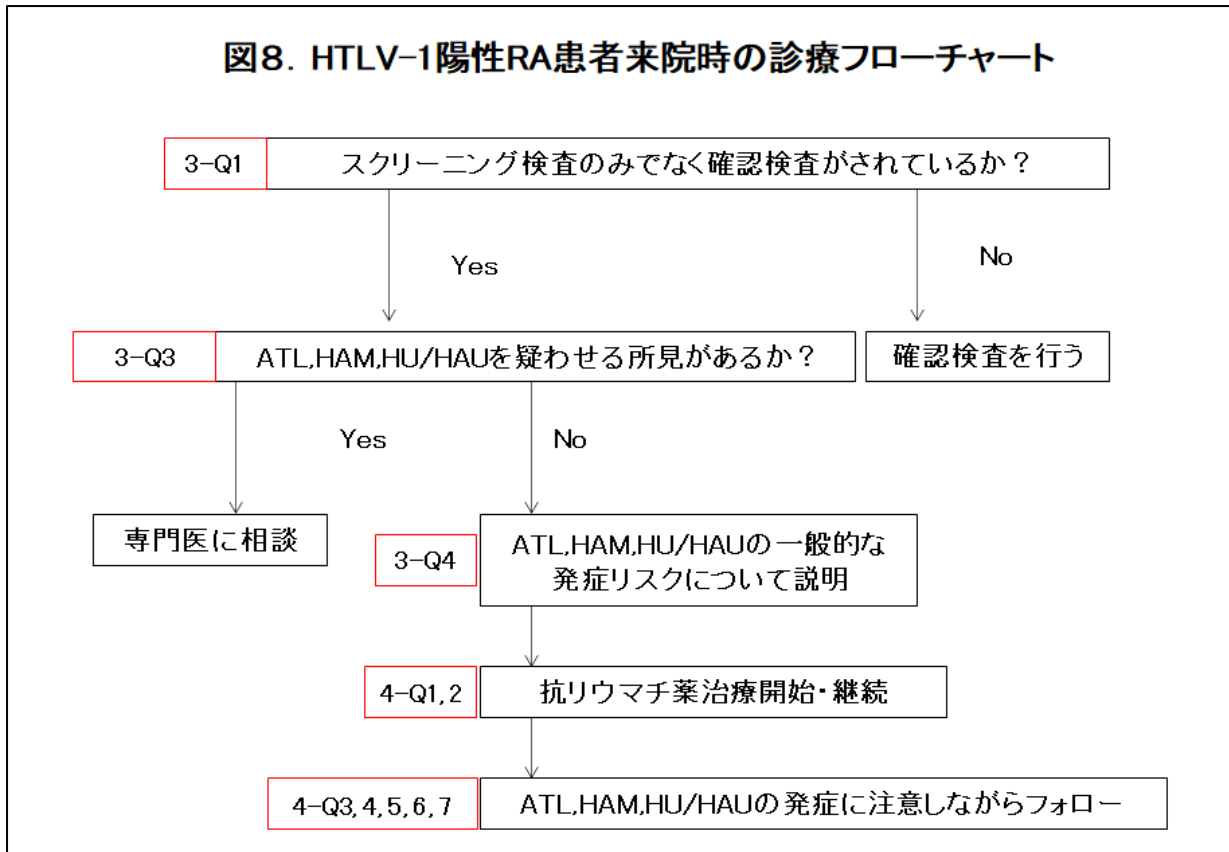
図8. HTLV-1陽性RA患者来院時の診療フローチャート

3-Q1

スクリーニング検査のみでなく確認検査がされているか？

Yes

No

3-Q3

ATL,HAM,HU/HAUを疑わせる所見があるか？

確認検査を行う

Yes

No

専門医に相談

3-Q4

ATL,HAM,HU/HAUの一般的な発症リスクについて説明

4-Q1, 2

抗リウマチ薬治療開始・継続

4-Q3, 4, 5, 6, 7

ATL,HAM,HU/HAUの発症に注意しながらフォロー